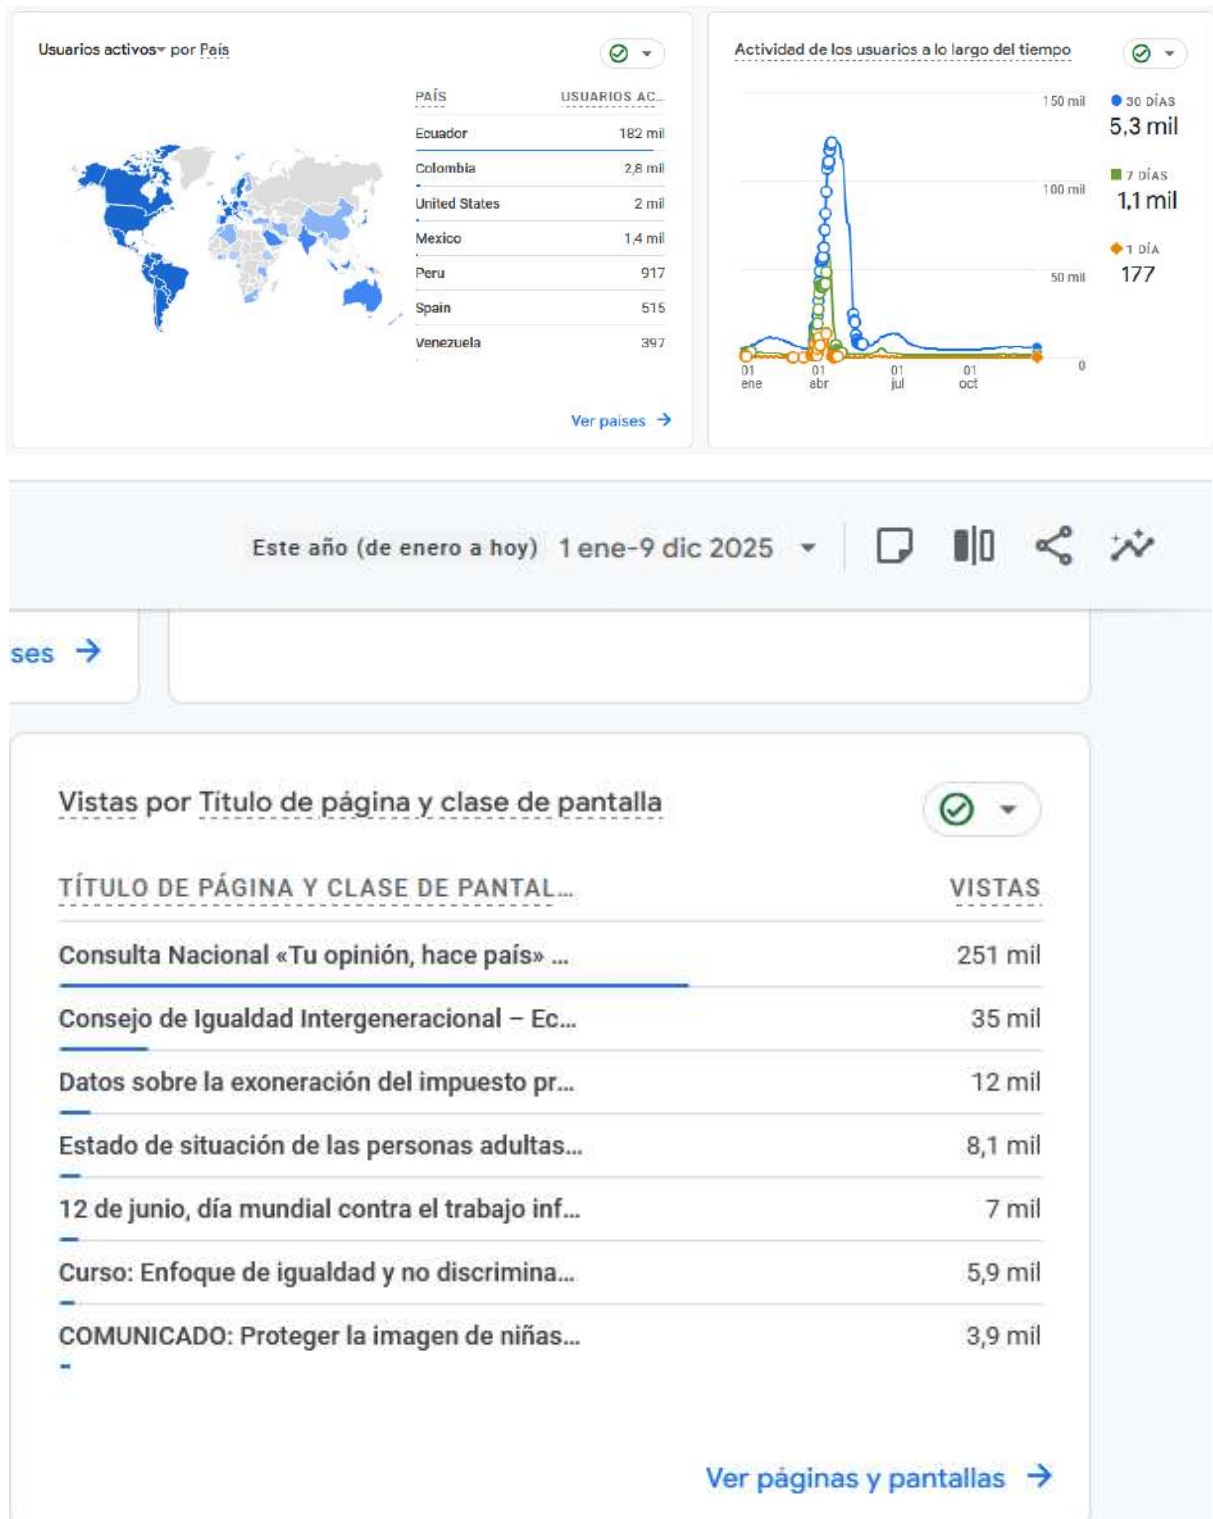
Usuarios activos por País

| PAÍS | USUARIOS AC... |
|---|---|
| Ecuador | 182 mil |
| Colombia | 2,8 mil |
| United States | 2 mil |
| Mexico | 1,4 mil |
| Peru | 917 |
| Spain | 515 |
| Venezuela | 397 |

Ver países →

Actividad de los usuarios a lo largo del tiempo

150 mil
100 mil
50 mil
0
01 ene
01 abr
01 jul
01 oct

30 DÍAS
5,3 mil
7 DÍAS
1,1 mil
1 DÍA
177

Este año (de enero a hoy) 1 ene-9 dic 2025

ses →

Vistas por Título de página y clase de pantalla

| TÍTULO DE PÁGINA Y CLASE DE PANTAL... | VISTAS |
|---|---|
| Consulta Nacional «Tu opinión, hace país» ... | 251 mil |
| Consejo de Igualdad Intergeneracional – Ec... | 35 mil |
| Datos sobre la exoneración del impuesto pr... | 12 mil |
| Estado de situación de las personas adultas... | 8,1 mil |
| 12 de junio, día mundial contra el trabajo inf... | 7 mil |
| Curso: Enfoque de igualdad y no discrimina... | 5,9 mil |
| COMUNICADO: Proteger la imagen de niñas... | 3,9 mil |

Ver páginas y pantallas →